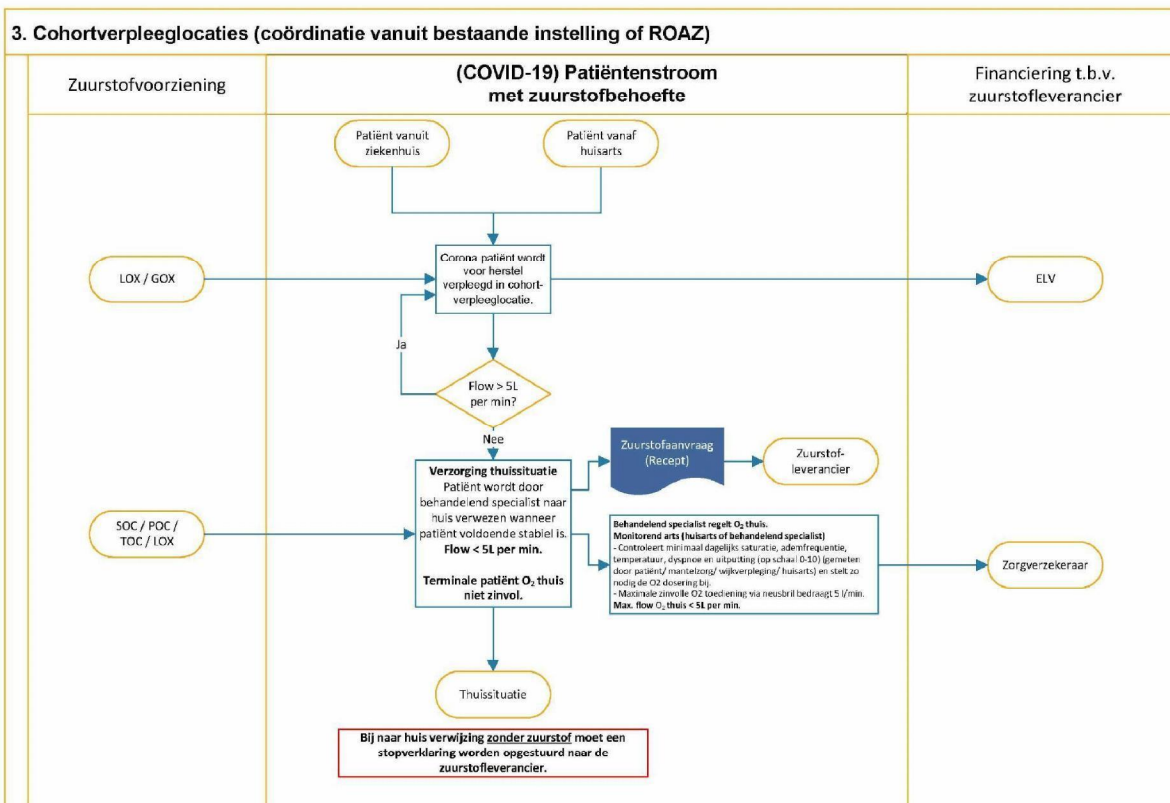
3. Cohortverpleeglocaties (coördinatie vanuit bestaande instelling of ROAZ)

Zuurstofvoorziening

(COVID-19) Patiëntenstroom met zuurstofbehoefte

Financiering t.b.v. zuurstofleverancier

Patiënt vanuit ziekenhuis

Patiënt vanaf huisarts

LOX / GOX

Corona patiënt wordt voor herstel verpleegd in cohortverpleeglocatie.

ELV

Ja

Flow > 5L per min?

Nee

Zuurstofaanvraag (Recept)

Zuurstofleverancier

Verzorging thuissituatie
Patiënt wordt door behandelend specialist naar huis verwezen wanneer patiënt voldoende stabiel is.
Flow < 5L per min.

Terminale patiënt $O_2$ thuis niet zinvol.

SOC / POC / TOC / LOX

Behandelend specialist regelt $O_2$ thuis.
Monitorend arts (huisarts of behandelend specialist)
- Controleert minimaal dagelijks saturatie, ademfrequentie, temperatuur, dyspnoe en uitputting (op schaal 0-10) (gemeten door patiënt/ mantelzorg/ wijkverpleging/ huisarts) en stelt zo nodig de O2 dosering bij.
- Maximale zinvolle O2 toediening via neusbril bedraagt 5 l/min.
Max. flow $O_2$ thuis < 5L per min.

Zorgverzekeraar

Thuissituatie

Bij naar huis verwijzing zonder zuurstof moet een stopverklaring worden opgestuurd naar de zuurstofleverancier.